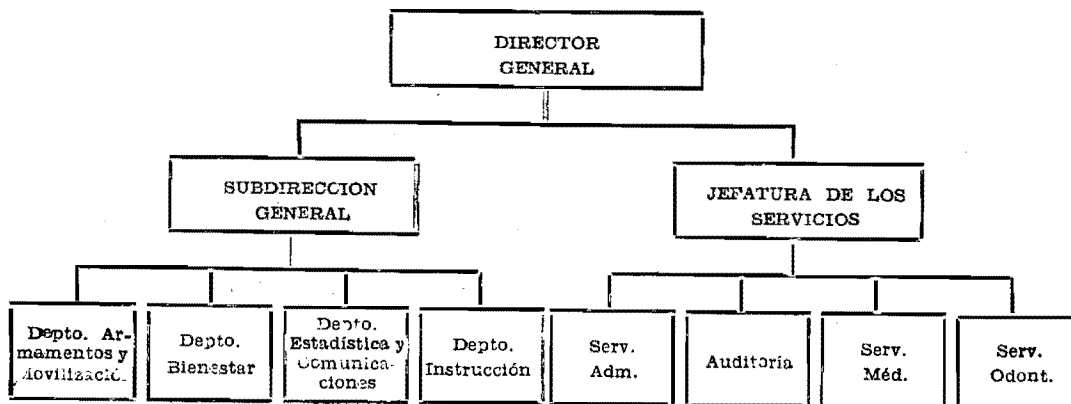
DIRECTOR GENERAL

SUBDIRECCION GENERAL

JEFATURA DE LOS SERVICIOS

Depto. Armamentos y Movilización

Depto. Bienestar

Depto. Estadística y Comunicaciones

Depto. Instrucción

Serv. Adm.

Auditoria

Serv. Méd.

Serv. Odont.